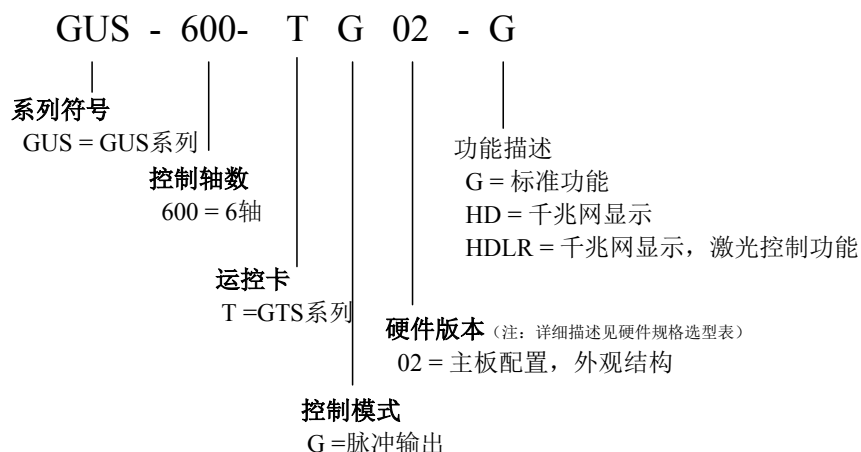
GUS - 600- T G 02 - G

系列符号
GUS = GUS系列

控制轴数
600 = 6轴

运控卡
T =GTS系列

控制模式
G =脉冲输出

硬件版本（注：详细描述见硬件规格选型表）
02 = 主板配置，外观结构

功能描述
G = 标准功能
HD = 千兆网显示
HDLR = 千兆网显示，激光控制功能